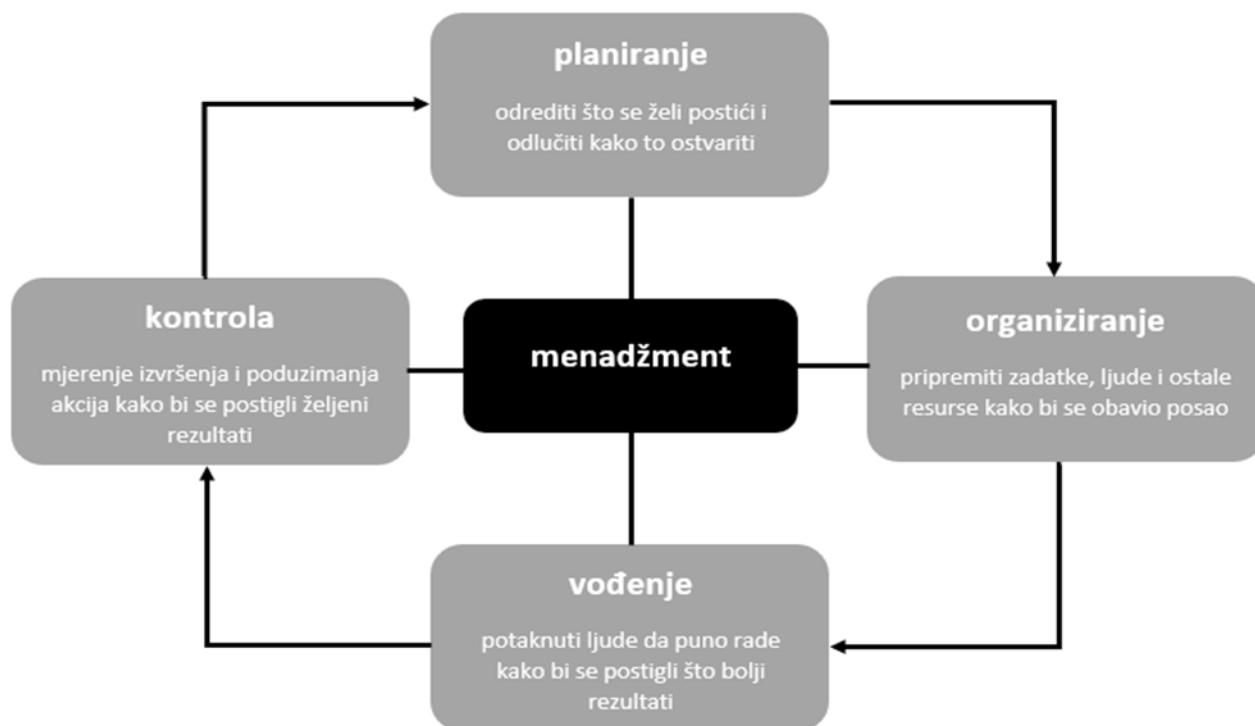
planiranje

odrediti što se želi postići i odlučiti kako to ostvariti

kontrola

mjerenje izvršenja i poduzimanja akcija kako bi se postigli željeni rezultati

menadžment

organiziranje

pripremiti zadatke, ljude i ostale resurse kako bi se obavio posao

vođenje

potaknuti ljude da puno rade kako bi se postigli što bolji rezultati